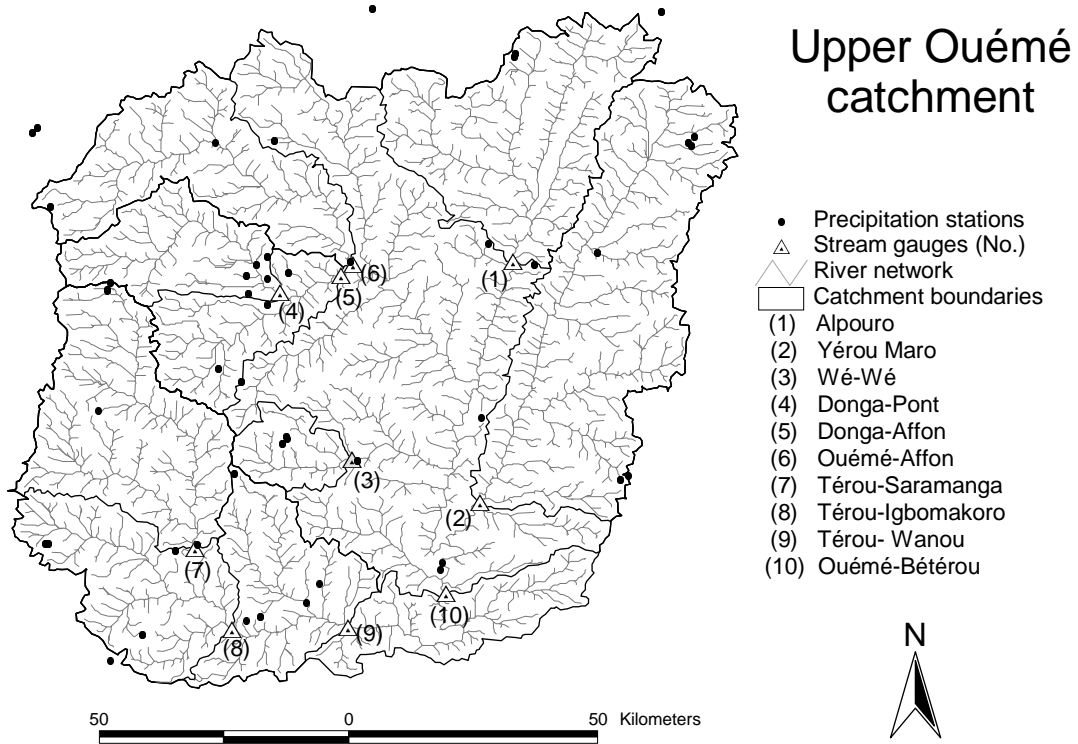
Upper Ouémé catchment

Precipitation stations
Stream gauges (No.)
River network
Catchment boundaries
(1) Alpouro
(2) Yérou Maro
(3) Wé-Wé
(4) Donga-Pont
(5) Donga-Affon
(6) Ouémé-Affon
(7) Térou-Saramanga
(8) Térou-Igbomakoro
(9) Térou- Wanou
(10) Ouémé-Bétérou

(1)
(6)
(5)
(4)
(3)
(2)
(7)
(10)
(9)
(8)

N

50 0 50 Kilometers